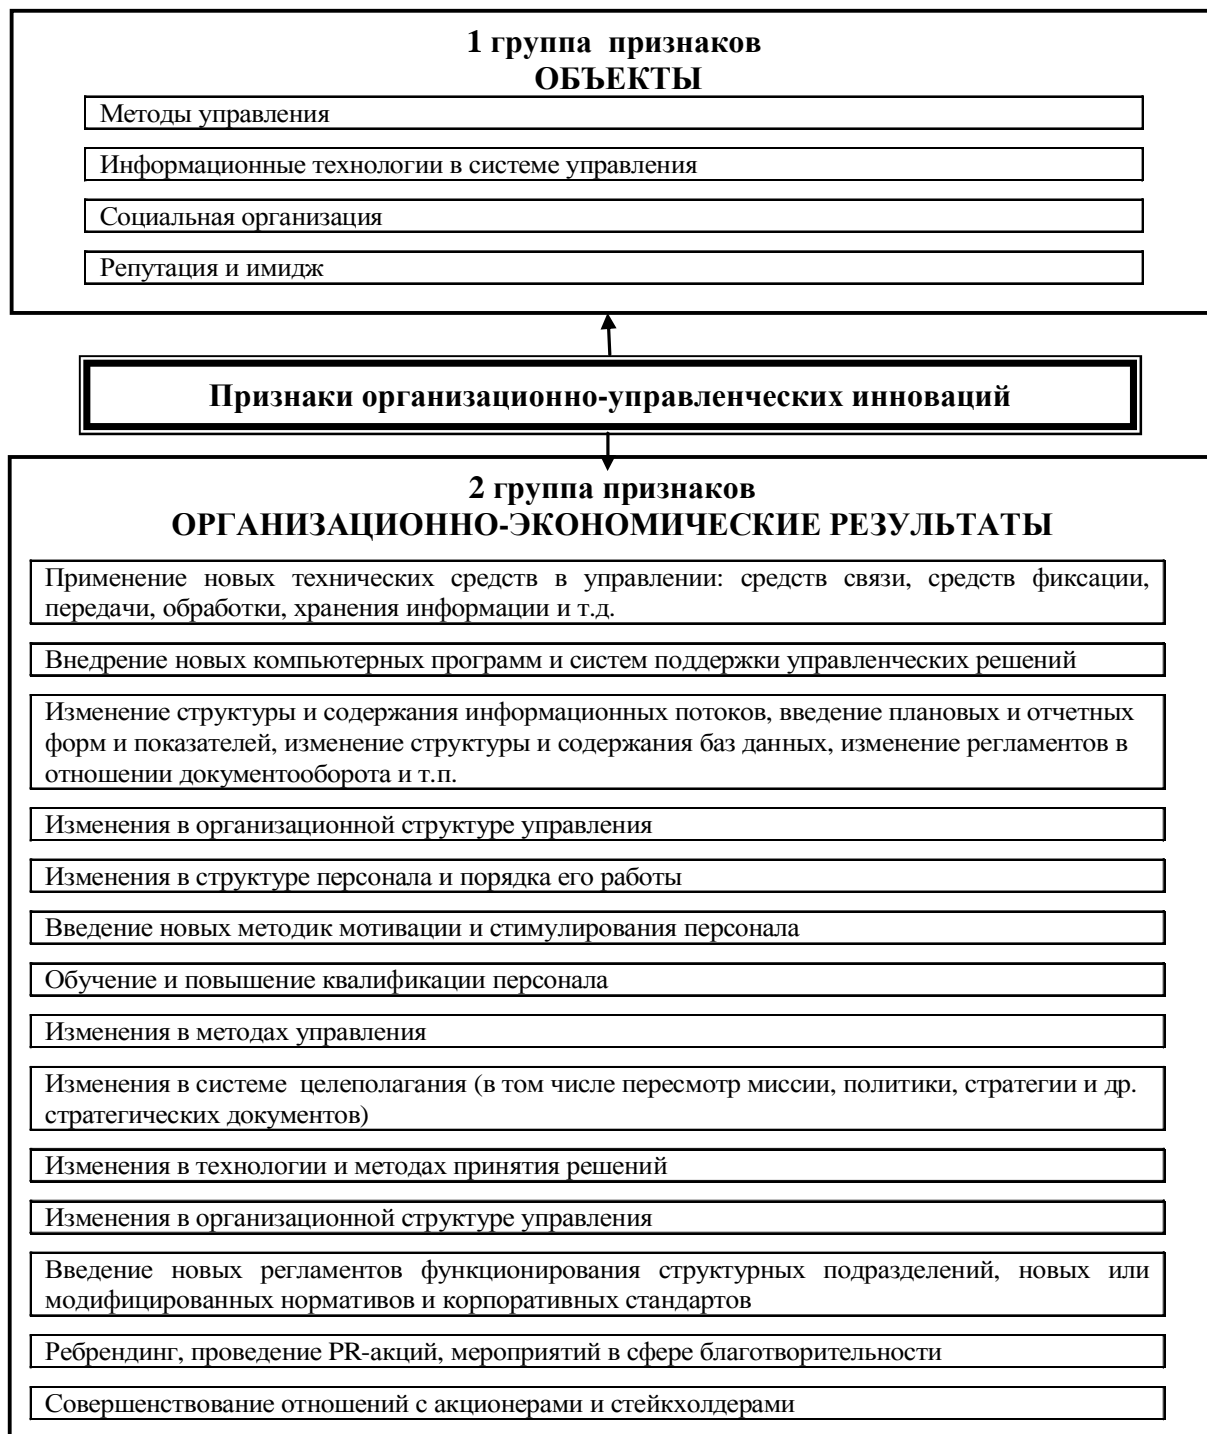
1 группа признаков
ОБЪЕКТЫ

Методы управления

Информационные технологии в системе управления

Социальная организация

Репутация и имидж

Признаки организационно-управленческих инноваций

2 группа признаков
ОРГАНИЗАЦИОННО-ЭКОНОМИЧЕСКИЕ РЕЗУЛЬТАТЫ

Применение новых технических средств в управлении: средств связи, средств фиксации, передачи, обработки, хранения информации и т.д.

Внедрение новых компьютерных программ и систем поддержки управленческих решений

Изменение структуры и содержания информационных потоков, введение плановых и отчетных форм и показателей, изменение структуры и содержания баз данных, изменение регламентов в отношении документооборота и т.п.

Изменения в организационной структуре управления

Изменения в структуре персонала и порядка его работы

Введение новых методик мотивации и стимулирования персонала

Обучение и повышение квалификации персонала

Изменения в методах управления

Изменения в системе целеполагания (в том числе пересмотр миссии, политики, стратегии и др. стратегических документов)

Изменения в технологии и методах принятия решений

Изменения в организационной структуре управления

Введение новых регламентов функционирования структурных подразделений, новых или модифицированных нормативов и корпоративных стандартов

Ребрендинг, проведение PR-акций, мероприятий в сфере благотворительности

Совершенствование отношений с акционерами и стейкхолдерами